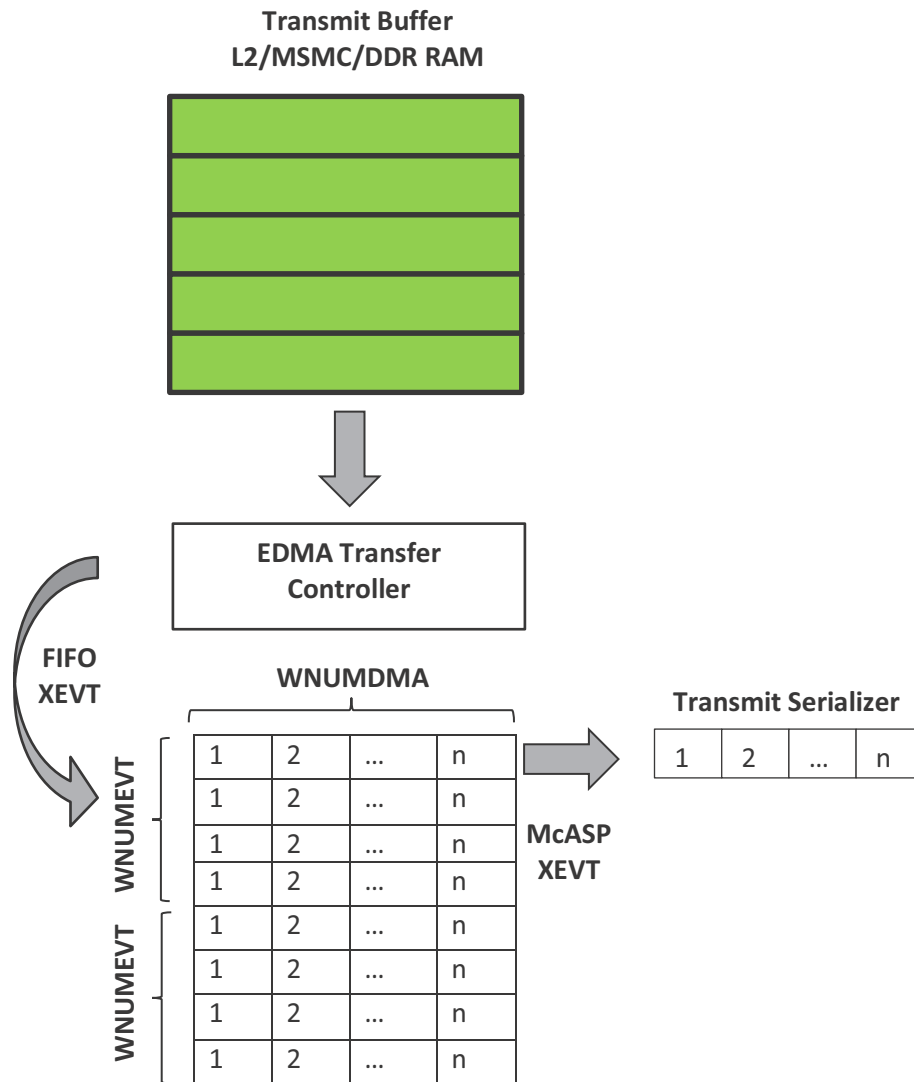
Transmit Buffer
L2/MSMC/DDR RAM

EDMA Transfer Controller

FIFO XEVT

WNUMDMA

| 1 | 2 | … | n |
|---|---|---|---|
| 1 | 2 | … | n |
| 1 | 2 | … | n |
| 1 | 2 | … | n |
| 1 | 2 | … | n |
| 1 | 2 | … | n |
| 1 | 2 | … | n |
| 1 | 2 | … | n |

WNUMEVT

WNUMEVT

McASP XEVT

Transmit Serializer

| 1 | 2 | … | n |
|---|---|---|---|